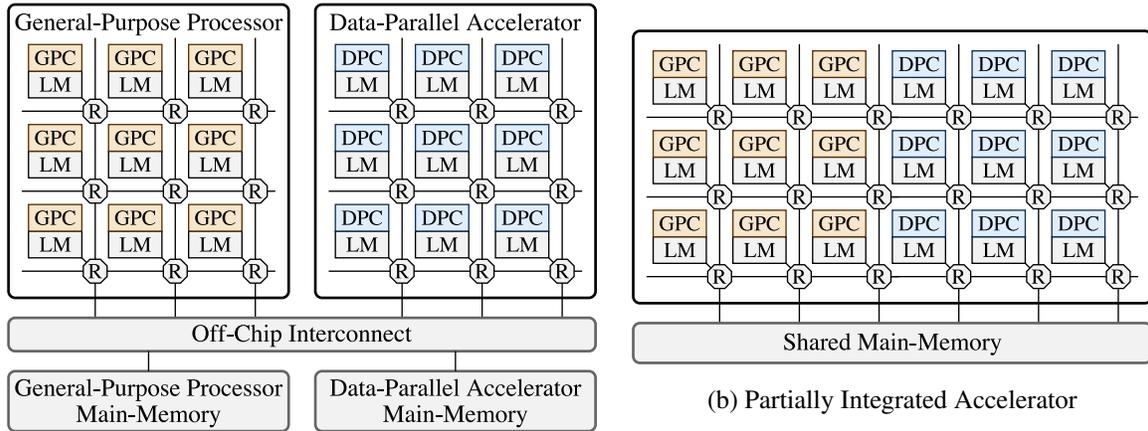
General-Purpose Processor

GPC LM GPC LM GPC LM
R R R
GPC LM GPC LM GPC LM
R R R
GPC LM GPC LM GPC LM
R R R

Data-Parallel Accelerator

DPC LM DPC LM DPC LM
R R R
DPC LM DPC LM DPC LM
R R R
DPC LM DPC LM DPC LM
R R R

Off-Chip Interconnect

General-Purpose Processor Main-Memory

Data-Parallel Accelerator Main-Memory

GPC LM GPC LM GPC LM DPC LM DPC LM DPC LM
R R R R R R
GPC LM GPC LM GPC LM DPC LM DPC LM DPC LM
R R R R R R
GPC LM GPC LM GPC LM DPC LM DPC LM DPC LM
R R R R R R

Shared Main-Memory

(b) Partially Integrated Accelerator